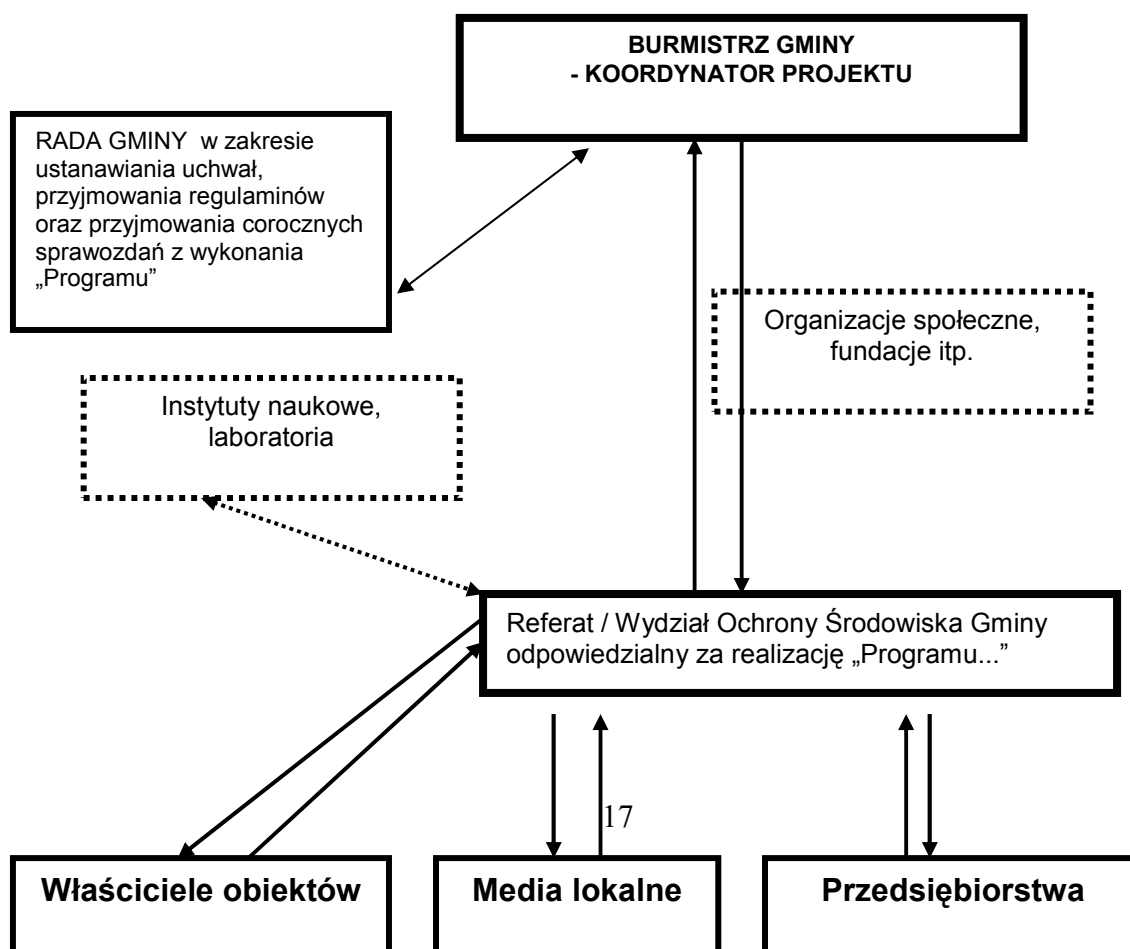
BURMISTRZ GMINY
- KOORDYNATOR PROJEKTU

RADA GMINY w zakresie ustanawiania uchwał, przyjmowania regulaminów oraz przyjmowania corocznych sprawozdań z wykonania „Programu"

Organizacje społeczne, fundacje itp.

Instytuty naukowe, laboratoria

Referat / Wydział Ochrony Środowiska Gminy odpowiedzialny za realizację „Programu..."

17

Właściciele obiektów

Media lokalne

Przedsiębiorstwa